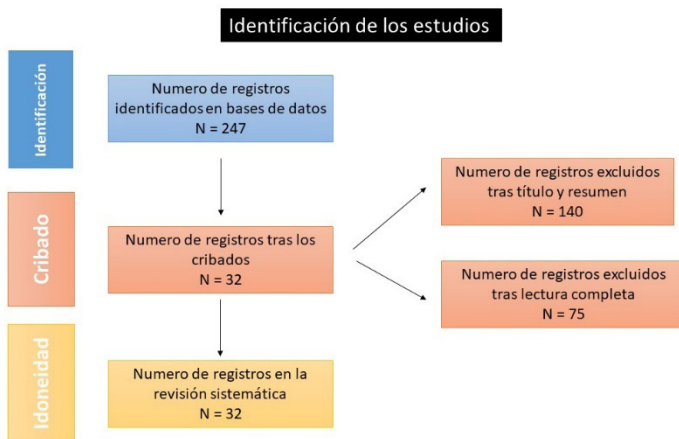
Identificación de los estudios

Identificación

Numero de registros identificados en bases de datos
N = 247

Cribado

Numero de registros tras los cribados
N = 32

Numero de registros excluidos tras título y resumen
N = 140

Numero de registros excluidos tras lectura completa
N = 75

Idoneidad

Numero de registros en la revisión sistemática
N = 32